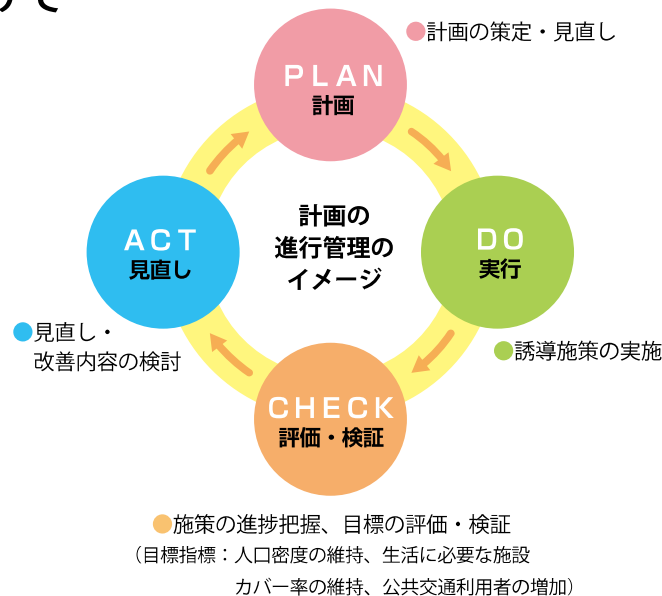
計画の策定・見直し

PLAN
計画

ACT
見直し

計画の
進行管理の
イメージ

DO
実行

見直し・
改善内容の検討

誘導施策の実施

CHECK
評価・検証

施策の進捗把握、目標の評価・検証
（目標指標：人口密度の維持、生活に必要な施設カバー率の維持、公共交通利用者の増加）